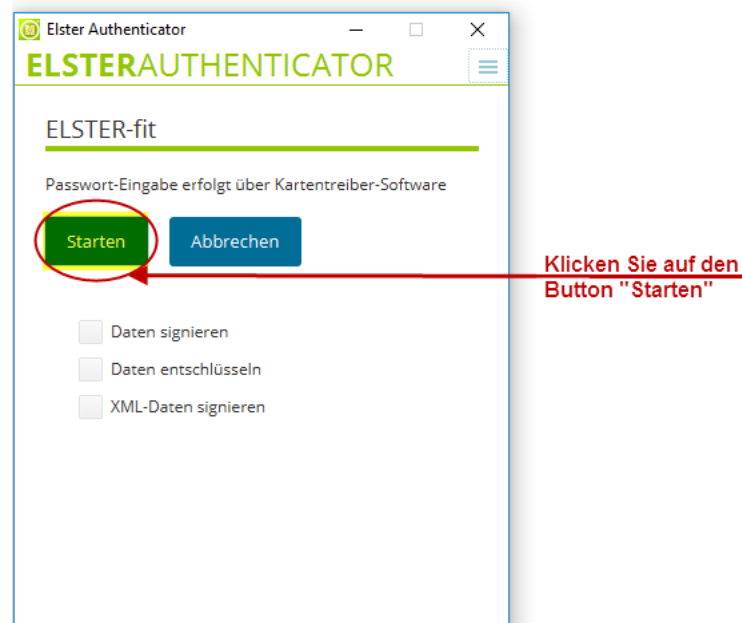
Elster Authenticator

ELSTERAUTHENTICATOR

ELSTER-fit

Passwort-Eingabe erfolgt über Kartentreiber-Software

Starten

Abbrechen

Klicken Sie auf den Button "Starten"

Daten signieren

Daten entschlüsseln

XML-Daten signieren